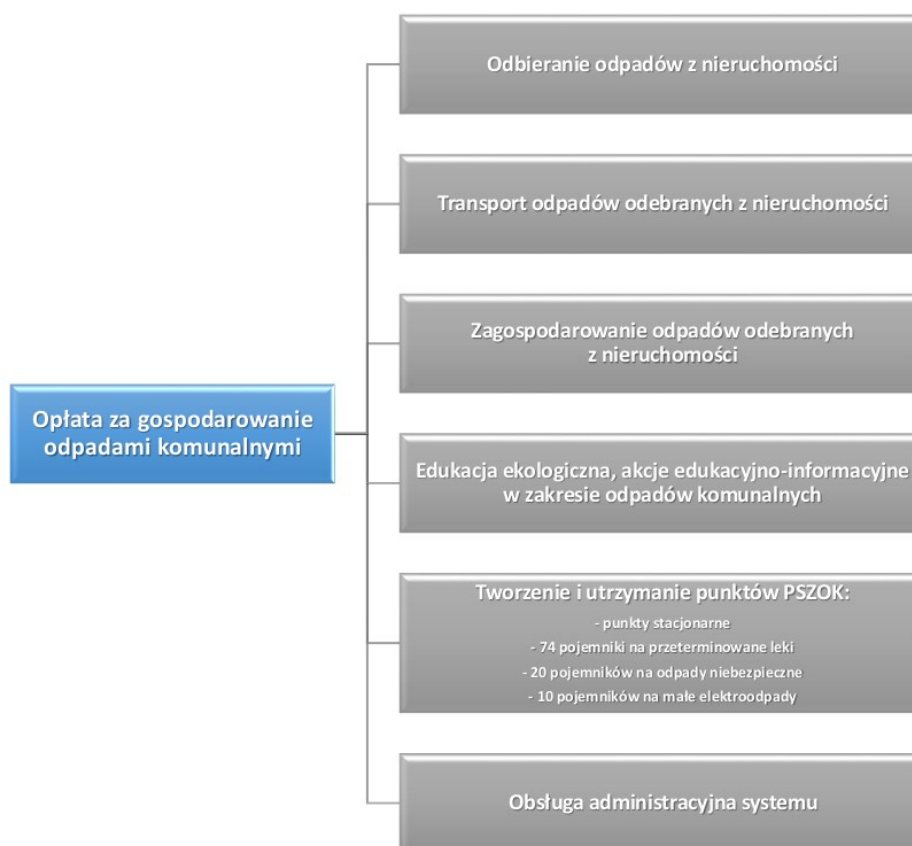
Opłata za gospodarowanie odpadami komunalnymi

Odbieranie odpadów z nieruchomości

Transport odpadów odebranych z nieruchomości

Zagospodarowanie odpadów odebranych z nieruchomości

Edukacja ekologiczna, akcje edukacyjno-informacyjne w zakresie odpadów komunalnych

Tworzenie i utrzymanie punktów PSZOK:
- punkty stacjonarne
- 74 pojemniki na przeterminowane leki
- 20 pojemników na odpady niebezpieczne
- 10 pojemników na małe elektroodpady

Obsługa administracyjna systemu